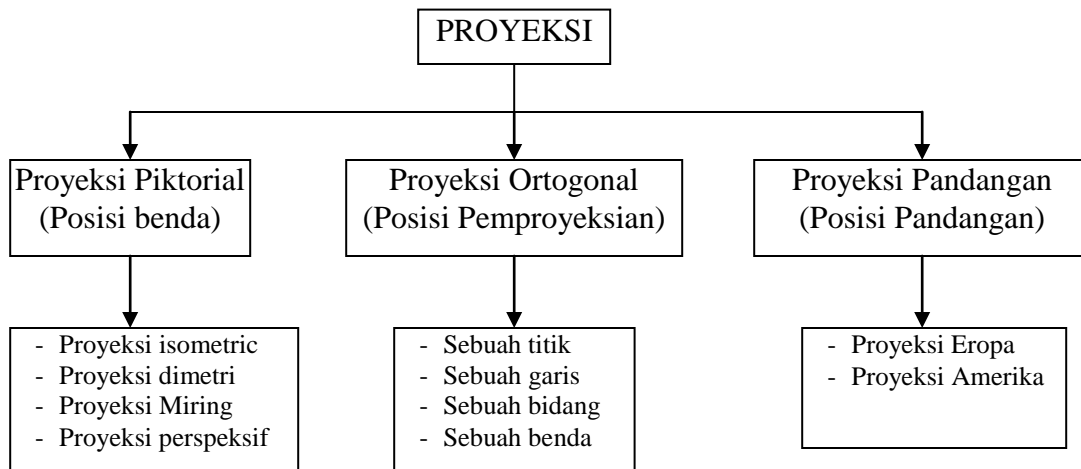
PROYEKSI

Proyeksi Piktorial
(Posisi benda)

- Proyeksi isometric
- Proyeksi dimetri
- Proyeksi Miring
- Proyeksi perspeksif

Proyeksi Ortogonal
(Posisi Pemproyeksian)

- Sebuah titik
- Sebuah garis
- Sebuah bidang
- Sebuah benda

Proyeksi Pandangan
(Posisi Pandangan)

- Proyeksi Eropa
- Proyeksi Amerika